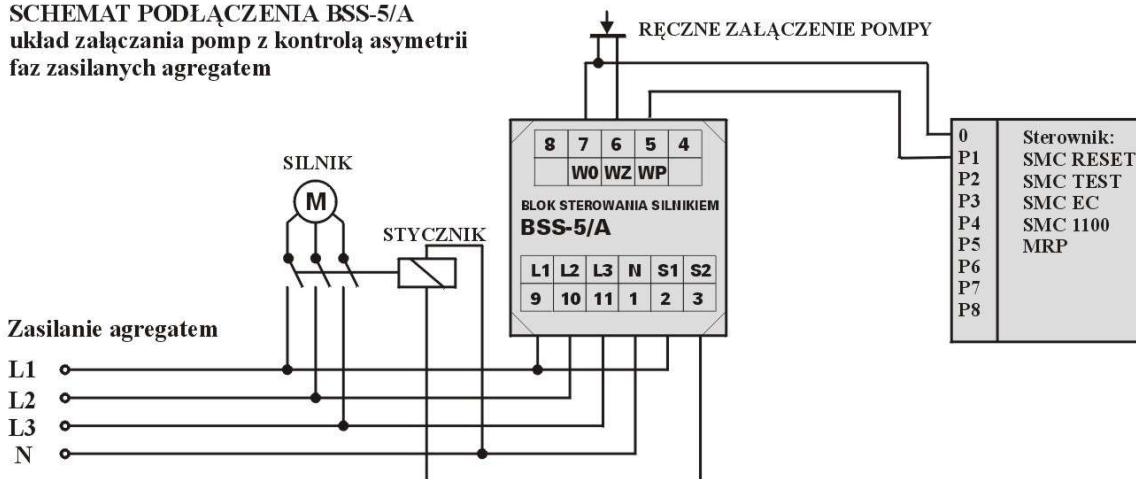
SCHEMAT PODŁĄCZENIA BSS-5/A
układ załączania pomp z kontrolą asymetrii faz zasilanych agregatem

RĘCZNE ZAŁĄCZENIE POMPY

SILNIK

M

STYCZNIK

| 8 | 7 | 6 | 5 | 4 |
|---|---|---|---|---|
| | W0 | WZ | WP | |

BLOK STEROWANIA SILNIKIEM
BSS-5/A

| L1 | L2 | L3 | N | S1 | S2 |
|---|---|---|---|---|---|
| 9 | 10 | 11 | 1 | 2 | 3 |

0
P1
P2
P3
P4
P5
P6
P7
P8

Sterownik:
SMC RESET
SMC TEST
SMC EC
SMC 1100
MRP

Zasilanie agregatem

L1
L2
L3
N